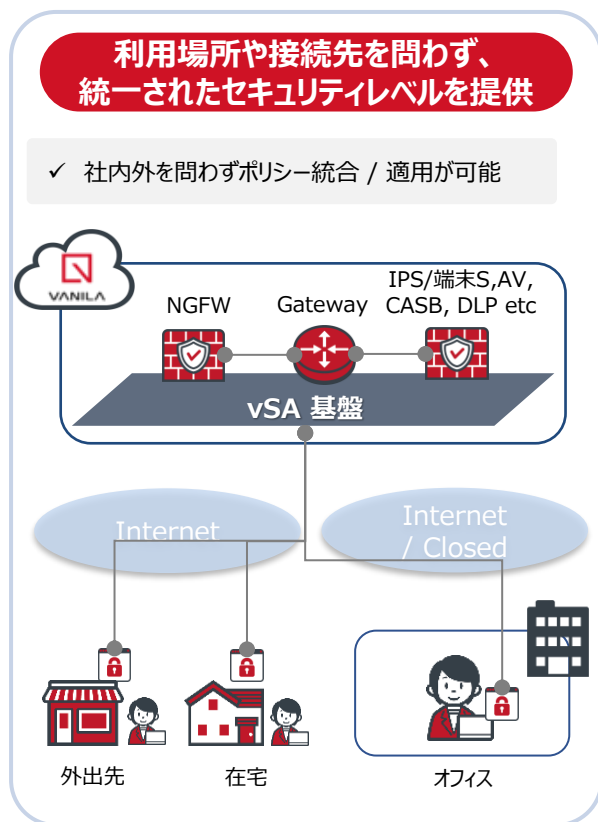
利用場所や接続先を問わず、
統一されたセキュリティレベルを提供

✓ 社内外を問わずポリシー統合 / 適用が可能

VANILA

NGFW

Gateway

IPS/端末S,AV,
CASB, DLP etc

vSA 基盤

Internet

Internet
/ Closed

外出先

在宅

オフィス